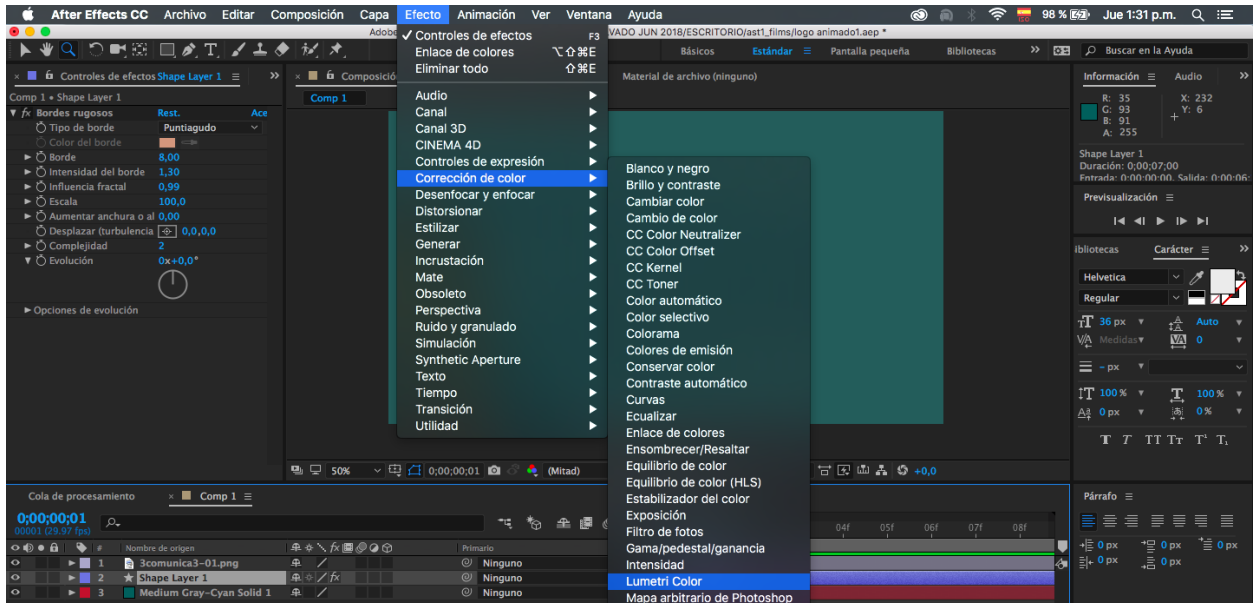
After Effects CC Archivo Editar Composición Capa Efecto Animación Ver Ventana Ayuda 98 % Jue 1:31 p.m.

Adobe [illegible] VADO JUN 2018/ESCRITORIO/ast1_films/logo animado1.aep *

Básicos Estándar Pantalla pequeña Bibliotecas Buscar en la Ayuda

Controles de efectos Shape Layer 1
Comp 1 • Shape Layer 1
fx Bordes rugosos Rest. Ace
Tipo de borde Puntiagudo
Color del borde
Borde 8,00
Intensidad del borde 1,30
Influencia fractal 0,99
Escala 100,0
Aumentar anchura o al 0,00
Desplazar (turbulencia 0,0,0,0
Complejidad 2
Evolución 0x+0,0°
Opciones de evolución

Composició
Comp 1
Material de archivo (ninguno)

✓ Controles de efectos F3
Enlace de colores ⌥⇧⌘E
Eliminar todo ⇧⌘E
Audio
Canal
Canal 3D
CINEMA 4D
Controles de expresión
Corrección de color
Desenfocar y enfocar
Distorsionar
Estilizar
Generar
Incrustación
Mate
Obsoleto
Perspectiva
Ruido y granulado
Simulación
Synthetic Aperture
Texto
Tiempo
Transición
Utilidad

Blanco y negro
Brillo y contraste
Cambiar color
Cambio de color
CC Color Neutralizer
CC Color Offset
CC Kernel
CC Toner
Color automático
Color selectivo
Colorama
Colores de emisión
Conservar color
Contraste automático
Curvas
Ecualizar
Enlace de colores
Ensombrecer/Resaltar
Equilibrio de color
Equilibrio de color (HLS)
Estabilizador del color
Exposición
Filtro de fotos
Gama/pedestal/ganancia
Intensidad
Lumetri Color
Mapa arbitrario de Photoshop

Información Audio
R: 35 G: 93 B: 91 A: 255
X: 232 Y: 6
Shape Layer 1
Duración: 0;00;07;00
Entrada: 0;00;00;00, Salida: 0;00;06;
Previsualización
Bibliotecas Carácter
Helvetica
Regular
36 px Auto
Medidas 0
– px
100 % 100 %
0 px 0 %
T T TT Tт T¹ T₁
Párrafo
0 px 0 px 0 px
0 px 0 px

50% 0;00;00;01 (Mitad) +0,0

Cola de procesamiento Comp 1
0;00;00;01
00001 (29.97 fps)
Nombre de origen Primario
1 3comunica3-01.png Ninguno
2 Shape Layer 1 Ninguno
3 Medium Gray-Cyan Solid 1 Ninguno
04f 05f 06f 07f 08f